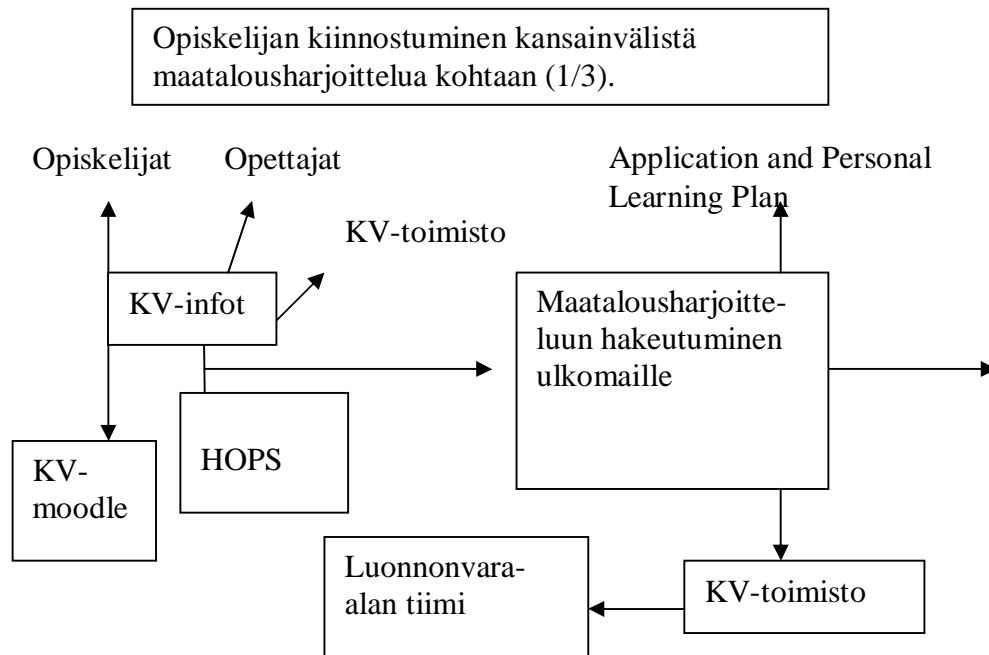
Opiskelijan kiinnostuminen kansainvälistä maatalousharjoittelua kohtaan (1/3).

Opiskelijat

Opettajat

KV-toimisto

KV-infot

KV-moodle

HOPS

Application and Personal Learning Plan

Maatalousharjoitteluun hakeutuminen ulkomaille

KV-toimisto

Luonnonvara-alan tiimi